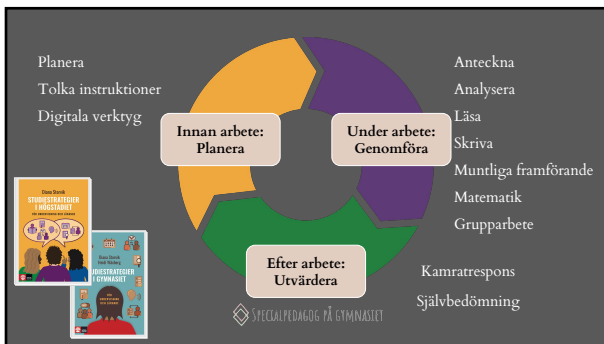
Planera
Tolka instruktioner
Digitala verktyg

Innan arbete: Planera

Under arbete: Genomföra

Anteckna
Analysera
Läsa
Skriva
Muntliga framförande
Matematik
Grupparbete

Efter arbete: Utvärdera

Kamratrespons
Självbedömning

Elona Storcik
STUDIESTRATEGIER I HÖGSTADIET
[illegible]

Elona Storcik
Heidi Weiberg
STUDIESTRATEGIER I GYMNASIET
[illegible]

Specialpedagog på gymnasiet